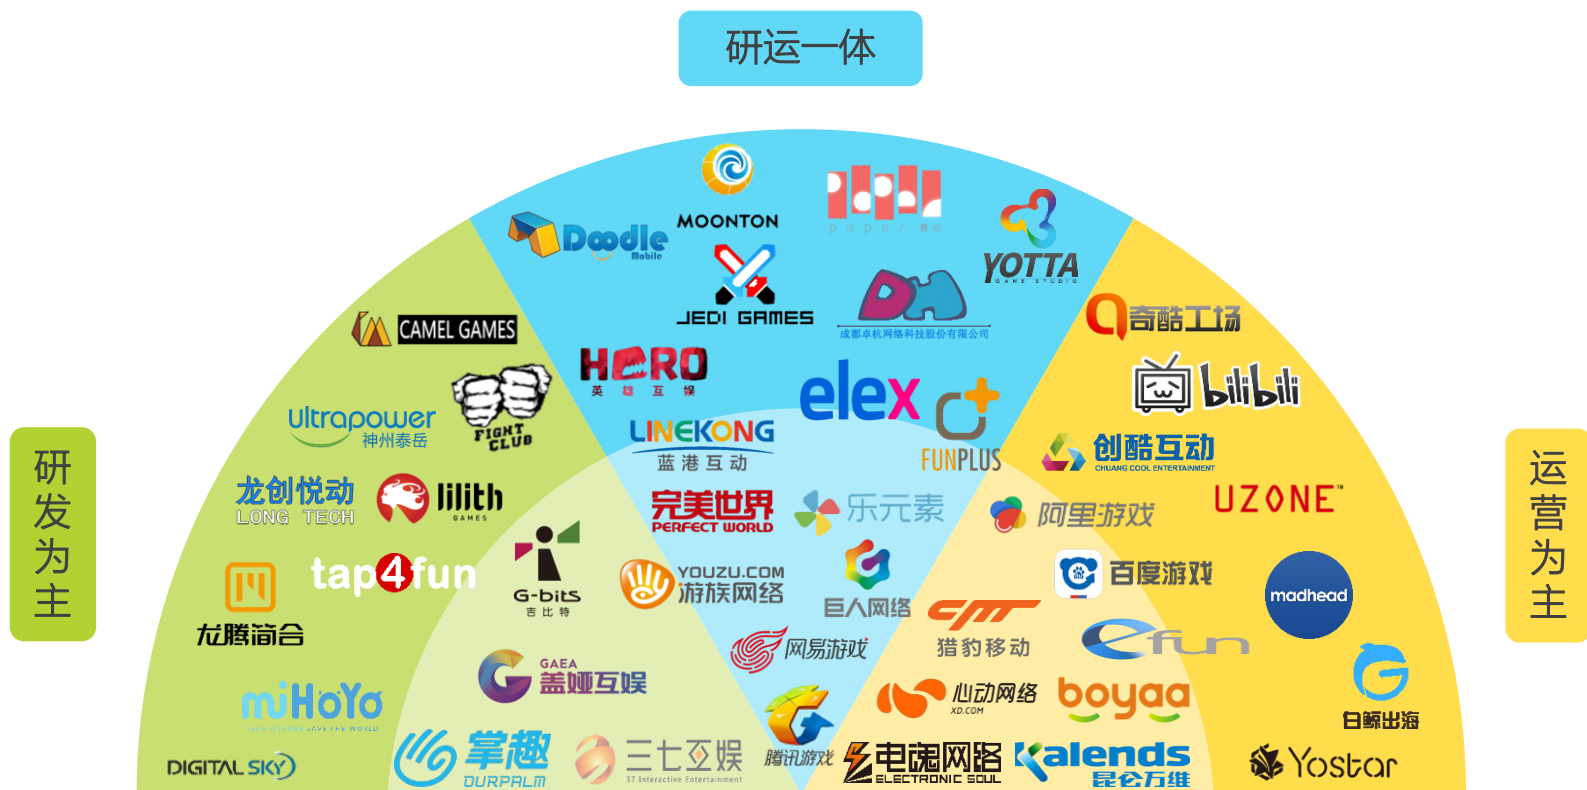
研运一体

研发为主

运营为主

Doodle Mobile

MOONTON

paper

YOTTA GAME STUDIO

JEDI GAMES

成都卓杭网络科技股份有限公司

CAMEL GAMES

HERO 英雄互娱

elex

奇酷工场

bilibili

ultrapower 神州泰岳

FIGHT CLUB

LINEKONG 蓝港互动

FUNPLUS

创酷互动 CHUANG COOL ENTERTAINMENT

龙创悦动 LONG TECH

lilith GAMES

完美世界 PERFECT WORLD

乐元素

阿里游戏

UZONE

tap4fun

G-bits 吉比特

YOUZU.COM 游族网络

巨人网络

百度游戏

madhead

龙腾简合

猎豹移动

efun

网易游戏

白鲸出海

miHoYo

GAEA 盖娅互娱

心动网络 XD.COM

boyaa

DIGITAL SKY

掌趣 OURPALM

三七互娱 37 Interactive Entertainment

腾讯游戏

电魂网络 ELECTRONIC SOUL

Kalends 昆仑万维

Yostar